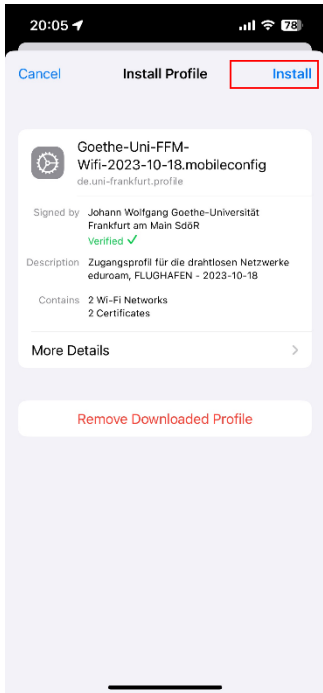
20:05 78

Cancel Install Profile Install

Goethe-Uni-FFM-Wifi-2023-10-18.mobileconfig
de.uni-frankfurt.profile

Signed by Johann Wolfgang Goethe-Universität Frankfurt am Main SdöR
Verified ✓

Description Zugangsprofil für die drahtlosen Netzwerke eduroam, FLUGHAFEN - 2023-10-18

Contains 2 Wi-Fi Networks
2 Certificates

More Details

Remove Downloaded Profile